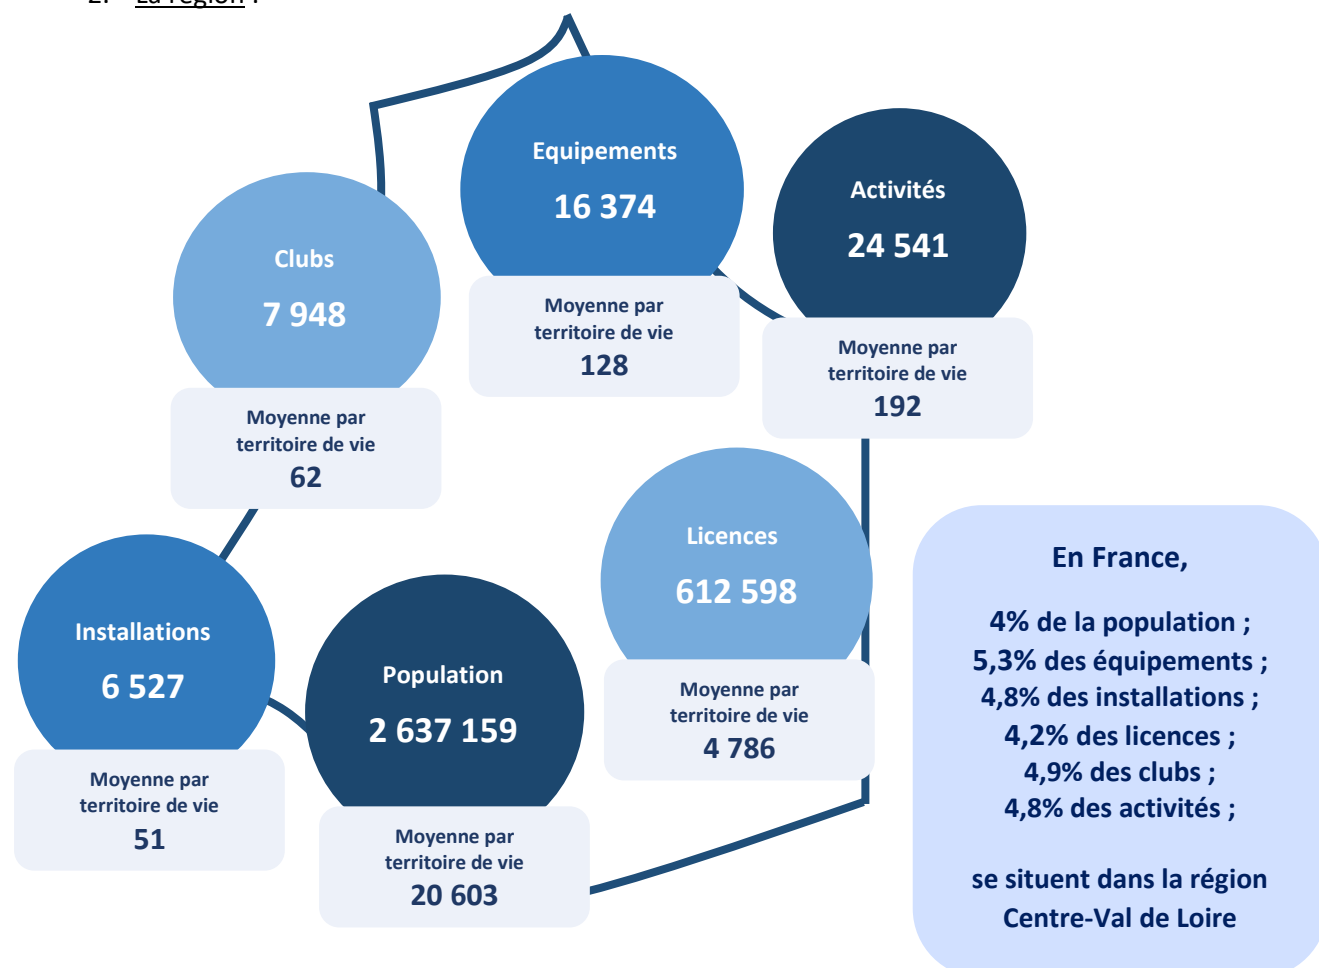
2. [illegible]

Equipements
16 374
Moyenne par territoire de vie
128

Activités
24 541
Moyenne par territoire de vie
192

Clubs
7 948
Moyenne par territoire de vie
62

Licences
612 598
Moyenne par territoire de vie
4 786

Installations
6 527
Moyenne par territoire de vie
51

Population
2 637 159
Moyenne par territoire de vie
20 603

En France,

4% de la population ;
5,3% des équipements ;
4,8% des installations ;
4,2% des licences ;
4,9% des clubs ;
4,8% des activités ;

se situent dans la région Centre-Val de Loire